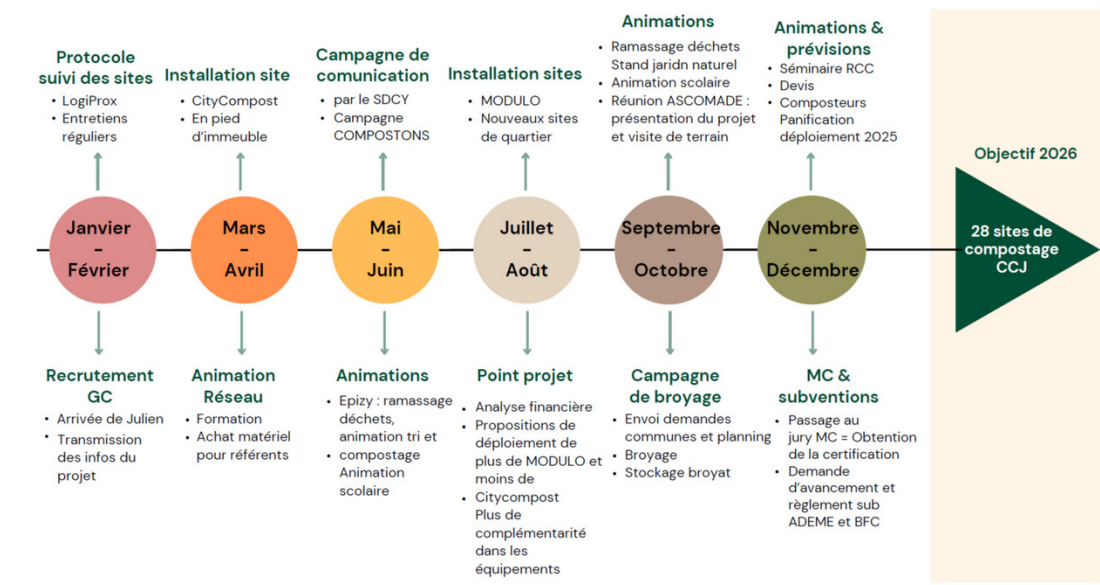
Protocole suivi des sites
- LogiProx
- Entretiens réguliers

Installation site
- CityCompost
- En pied d'immeuble

Campagne de comunication
- par le SDCY
- Campagne COMPOSTONS

Installation sites
- MODULO
- Nouveaux sites de quartier

Animations
- Ramassage déchets Stand jaridn naturel
- Animation scolaire
- Réunion ASCOMADE : présentation du projet et visite de terrain

Animations & prévisions
- Séminaire RCC
- Devis
- Composteurs Panification déploiement 2025

Objectif 2026

Janvier - Février

Mars - Avril

Mai - Juin

Juillet - Août

Septembre - Octobre

Novembre - Décembre

28 sites de compostage CCJ

Recrutement GC
- Arrivée de Julien
- Transmission des infos du projet

Animation Réseau
- Formation
- Achat matériel pour référents

Animations
- Epizy : ramassage déchets, animation tri et
- compostage Animation scolaire

Point projet
- Analyse financière
- Propositions de déploiement de plus de MODULO et moins de
- Citycompost Plus de complémentarité dans les équipements

Campagne de broyage
- Envoi demandes communes and planning
- Broyage
- Stockage broyat

MC & subventions
- Passage au jury MC = Obtention de la certification
- Demande d'avancement et règlement sub ADEME et BFC